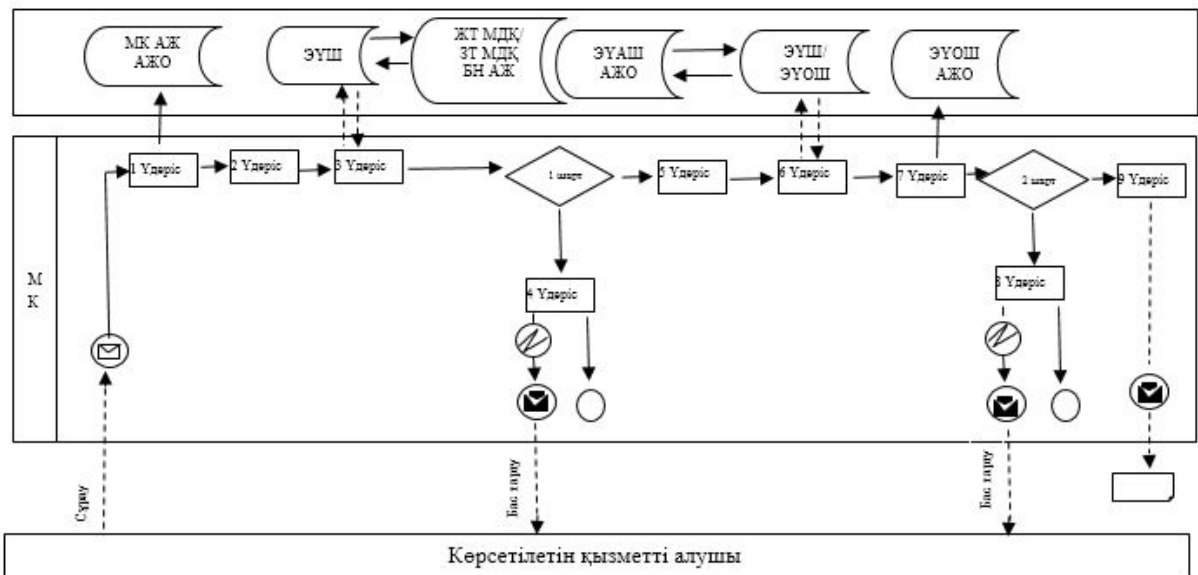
МК АЖ АЖО

ЭУШ

ЖТ МДҚ/ ЗТ МДҚ БН АЖ

ЭУАШ АЖО

ЭУШ/ ЭҮОШ

ЭҮОШ АЖО

М К

1 Үдеріс

2 Үдеріс

3 Үдеріс

1 шарт

5 Үдеріс

6 Үдеріс

7 Үдеріс

2 шарт

9 Үдеріс

4 Үдеріс

8 Үдеріс

Сұрау

Бас тарту

Бас тарту

Көрсетілетін қызметті алушы